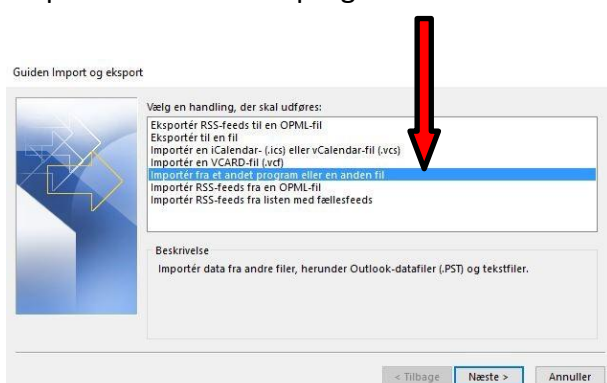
Guiden Import og eksport

Vælg en handling, der skal udføres:

Eksportér RSS-feeds til en OPML-fil
Eksportér til en fil
Importér en iCalendar- (.ics) eller vCalendar-fil (.vcs)
Importér en VCARD-fil (.vcf)
Importér fra et andet program eller en anden fil
Importér RSS-feeds fra en OPML-fil
Importér RSS-feeds fra listen med fællesfeeds

Beskrivelse
Importér data fra andre filer, herunder Outlook-datafiler (.PST) og tekstfiler.

< Tilbage Næste > Annuller